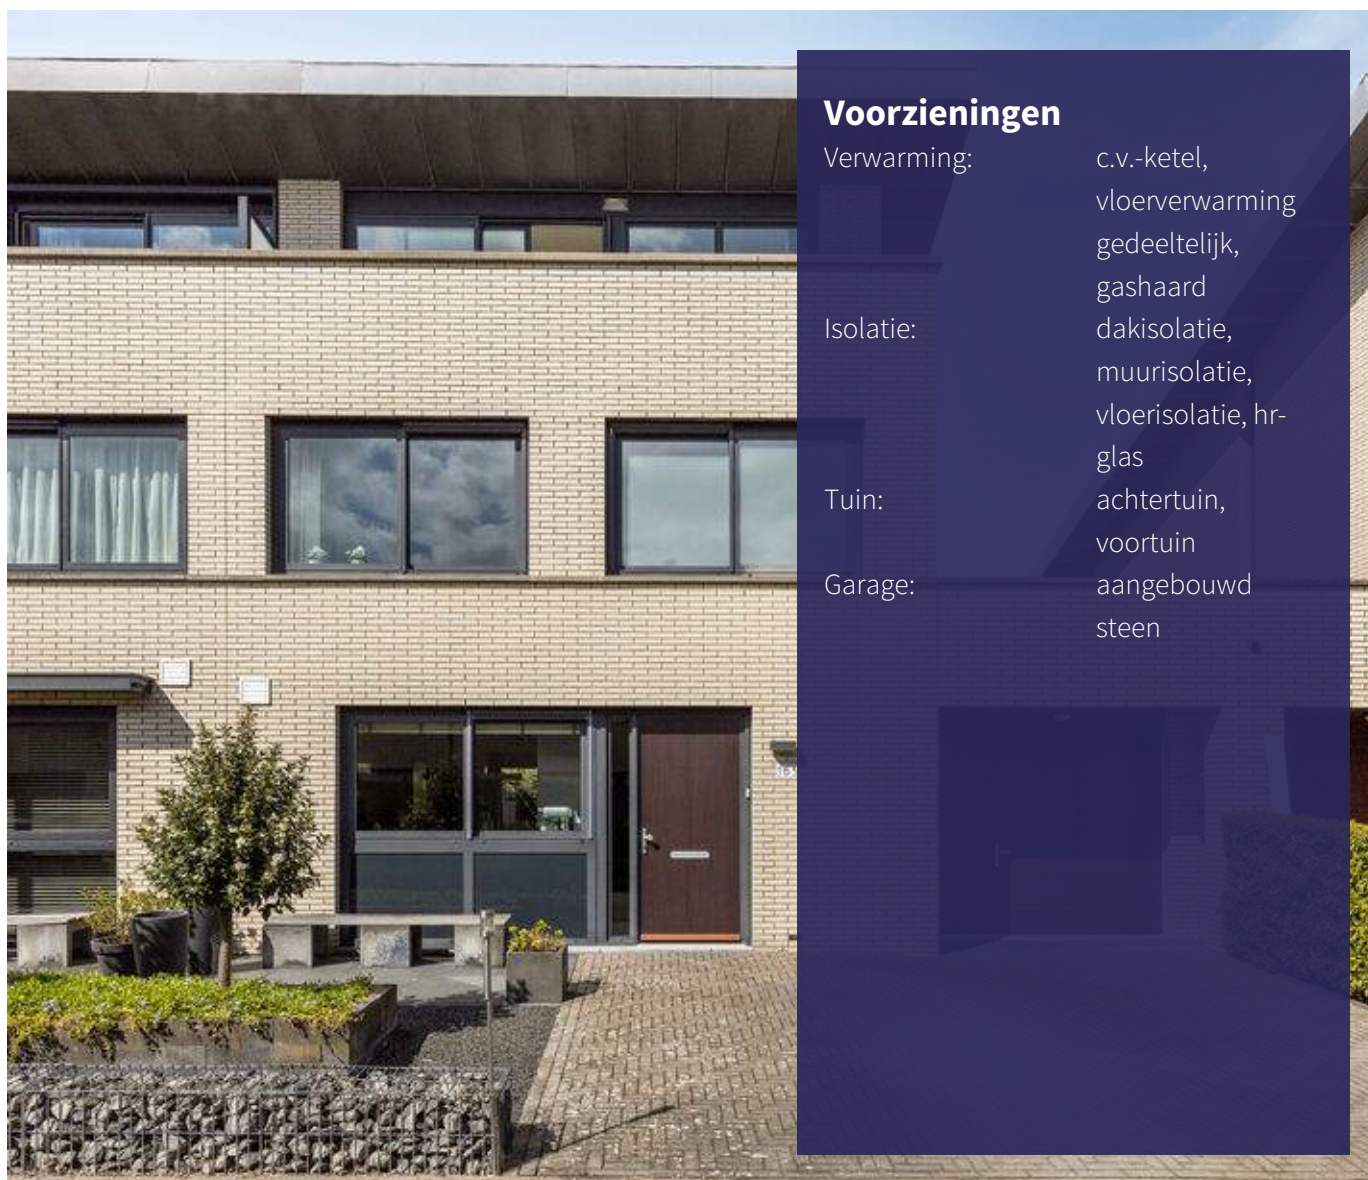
Voorzieningen

| | |
|---|---|
| Verwarming: | c.v.-ketel, vloerverwarming gedeeltelijk, gashaard |
| Isolatie: | dakisolatie, muurisolatie, vloerisolatie, hr-glas |
| Tuin: | achtertuin, voortuin |
| Garage: | aangebouwd steen |